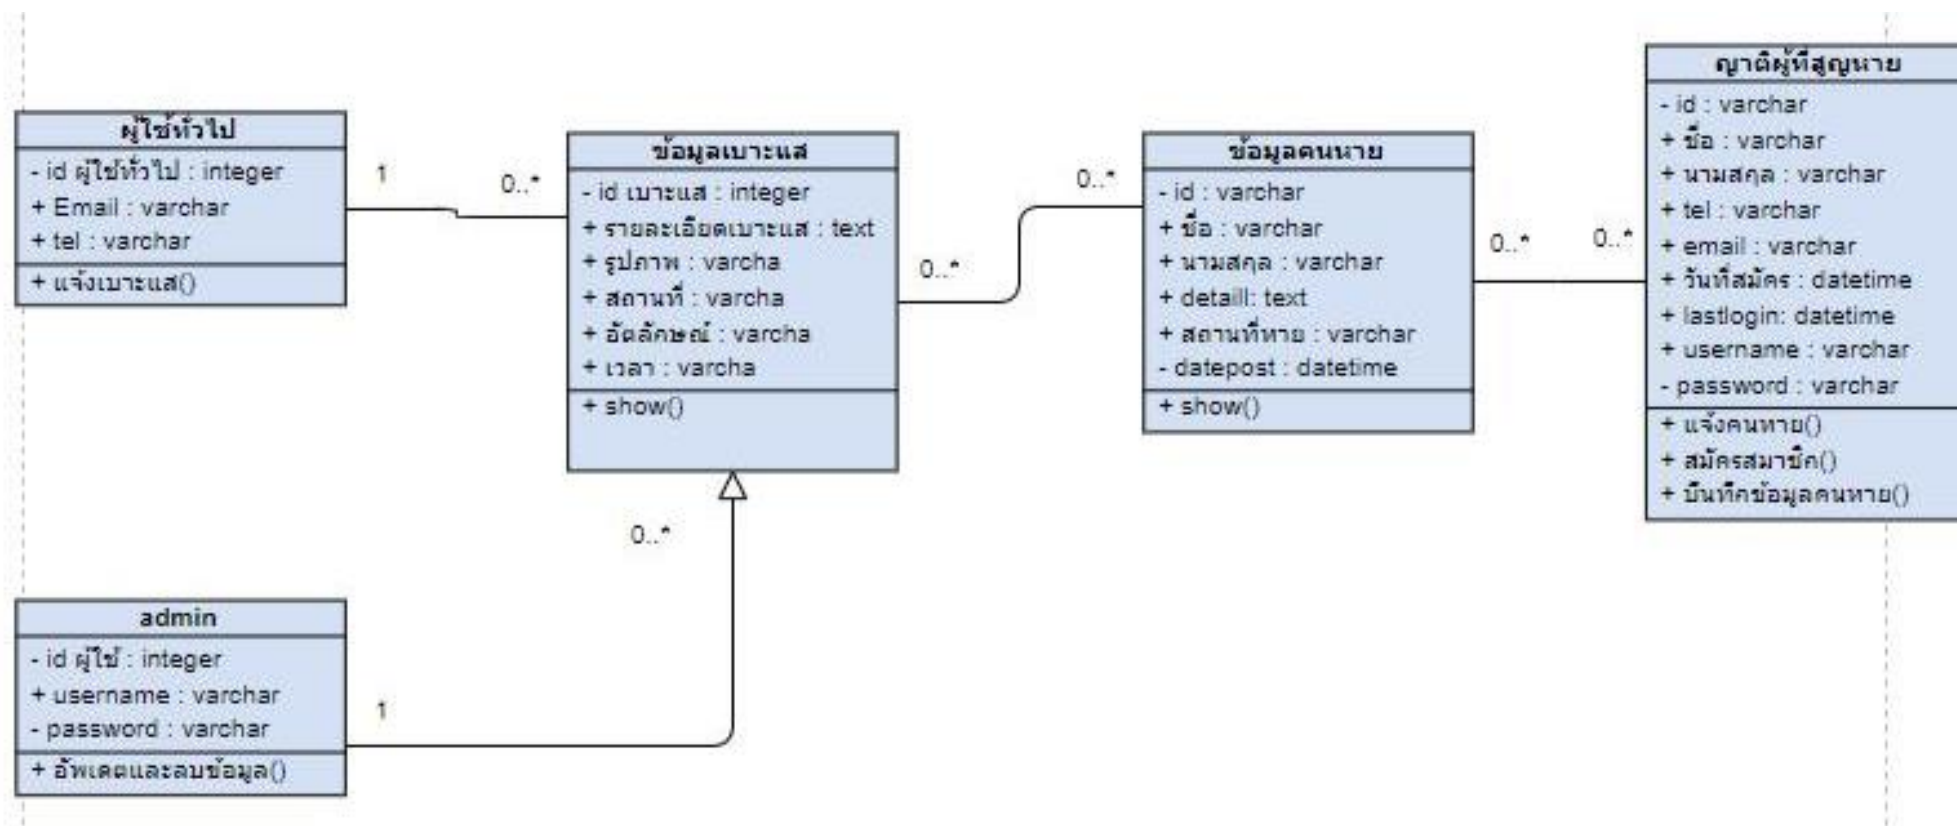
ผู้ใช้ทั่วไป
- id ผู้ใช้ทั่วไป : integer
+ Email : varchar
+ tel : varchar
+ แจ้งเบาะแส()

1

0..*

ข้อมูลเบาะแส
- id เบาะแส : integer
+ รายละเอียดเบาะแส : text
+ รูปภาพ : varcha
+ สถานที่ : varcha
+ อัตลักษณ์ : varcha
+ เวลา : varcha
+ show()

0..*

0..*

ข้อมูลคนหาย
- id : varchar
+ ชื่อ : varchar
+ นามสกุล : varchar
+ detaill: text
+ สถานที่หาย : varchar
- datepost : datetime
+ show()

0..*

0..*

ญาติผู้ที่สูญหาย
- id : varchar
+ ชื่อ : varchar
+ นามสกุล : varchar
+ tel : varchar
+ email : varchar
+ วันที่สมัคร : datetime
+ lastlogin: datetime
+ username : varchar
- password : varchar
+ แจ้งคนหาย()
+ สมัครสมาชิก()
+ บันทึกข้อมูลคนหาย()

0..*

admin
- id ผู้ใช้ : integer
+ username : varchar
- password : varchar
+ อัพเดตและลบข้อมูล()

1